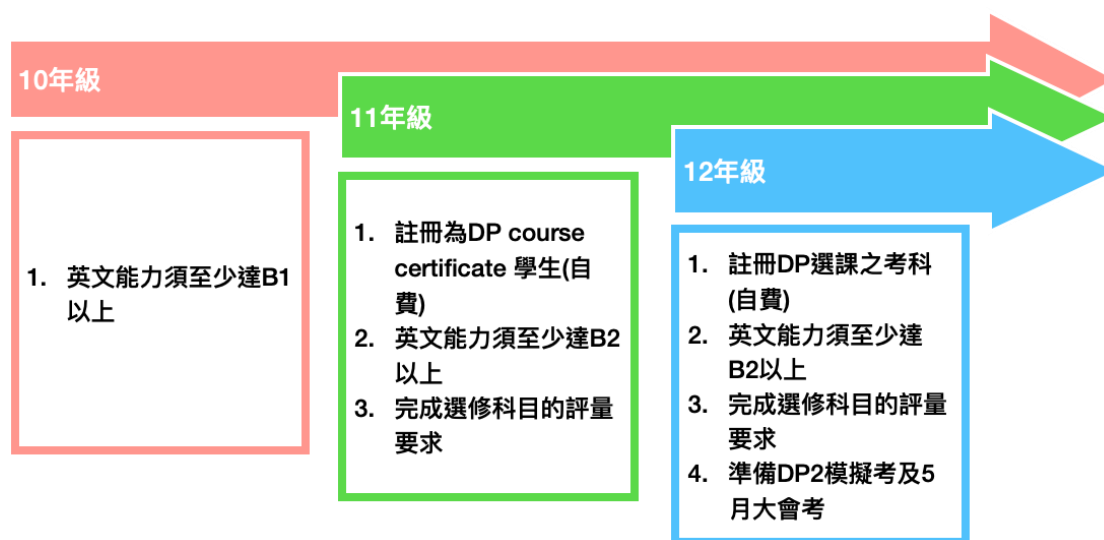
10年級

1. 英文能力須至少達B1以上

11年級

1. 註冊為DP course certificate 學生(自費)
2. 英文能力須至少達B2以上
3. 完成選修科目的評量要求

12年級

1. 註冊DP選課之考科(自費)
2. 英文能力須至少達B2以上
3. 完成選修科目的評量要求
4. 準備DP2模擬考及5月大會考